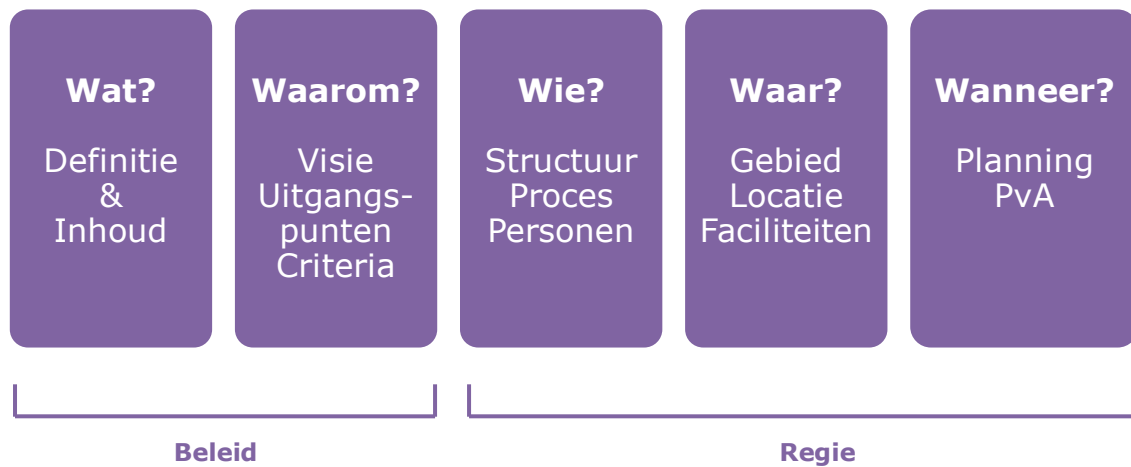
**Wat?**

Definitie & Inhoud

**Waarom?**

Visie Uitgangspunten Criteria

**Wie?**

Structuur Proces Personen

**Waar?**

Gebied Locatie Faciliteiten

**Wanneer?**

Planning PvA

**Beleid**

**Regie**